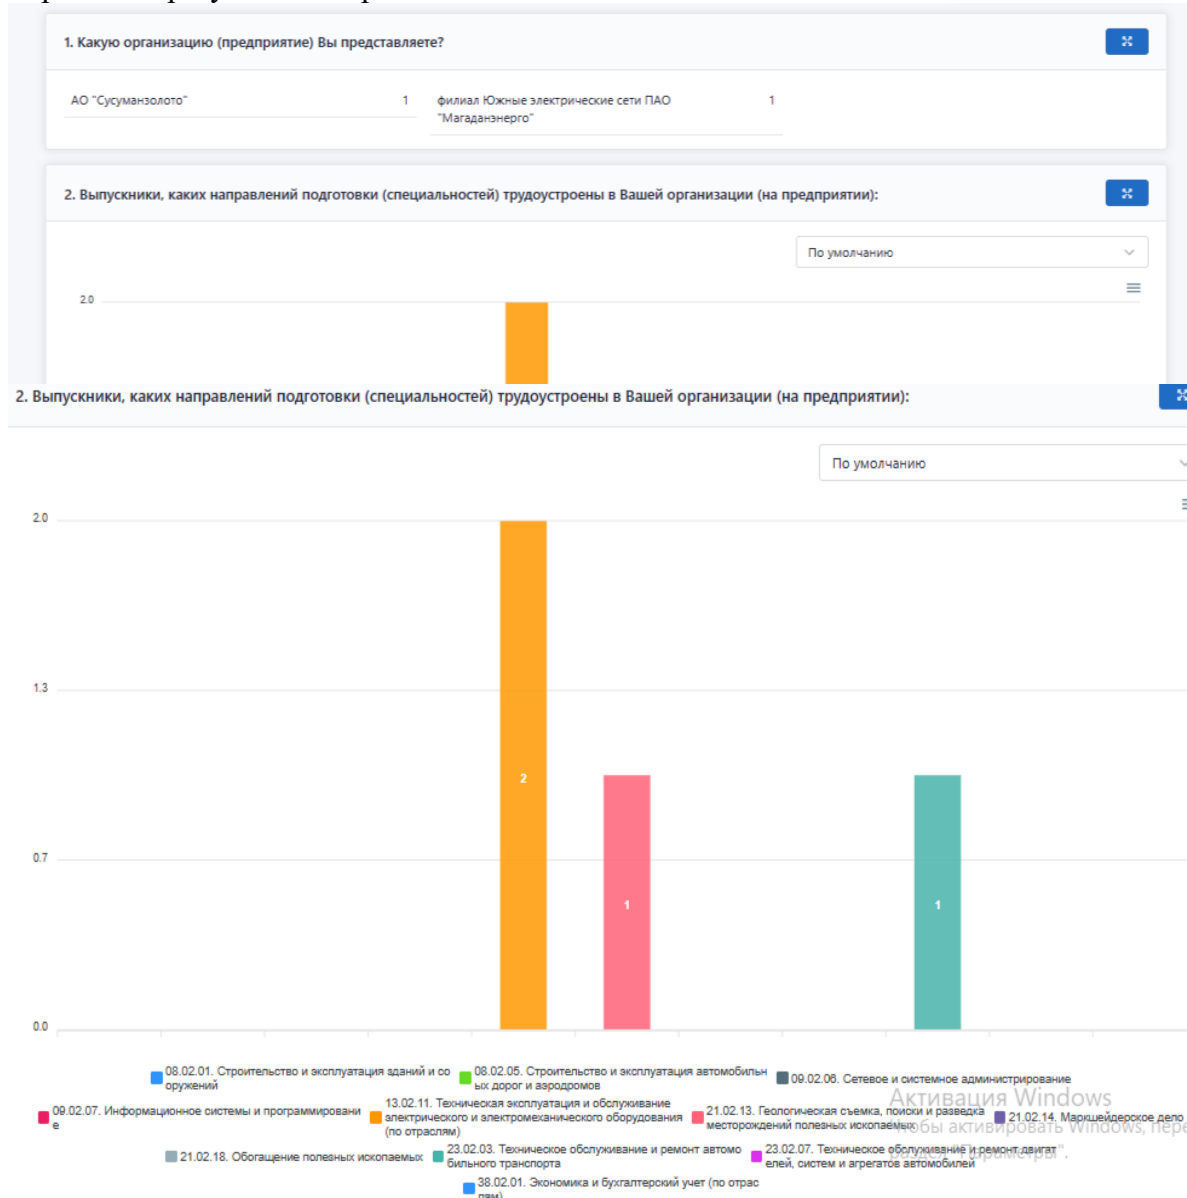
1. Какую организацию (предприятие) Вы представляете?

| АО "Сусуманзолото" | 1 | филиал Южные электрические сети ПАО "Магаданэнерго" | 1 |
|---|---|---|---|

2. Выпускники, каких направлений подготовки (специальностей) трудоустроены в Вашей организации (на предприятии):

По умолчанию

2.0

2. Выпускники, каких направлений подготовки (специальностей) трудоустроены в Вашей организации (на предприятии):

По умолчанию

2.0
1.3
0.7
0.0

2
1
1

08.02.01. Строительство и эксплуатация зданий и сооружений
08.02.05. Строительство и эксплуатация автомобильных дорог и аэродромов
09.02.06. Сетевое и системное администрирование
09.02.07. Информационные системы и программирование
13.02.11. Техническая эксплуатация и обслуживание электрического и электромеханического оборудования (по отраслям)
21.02.13. Геологическая съемка, поиски и разведка месторождений полезных ископаемых
21.02.14. Маркшейдерское дело
21.02.18. Обогащение полезных ископаемых
23.02.03. Техническое обслуживание и ремонт автомобильного транспорта
23.02.07. Техническое обслуживание и ремонт двигателей, систем и агрегатов автомобилей
38.02.01. Экономика и бухгалтерский учет (по отраслям)

Активация Windows
Чтобы активировать Windows, пере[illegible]